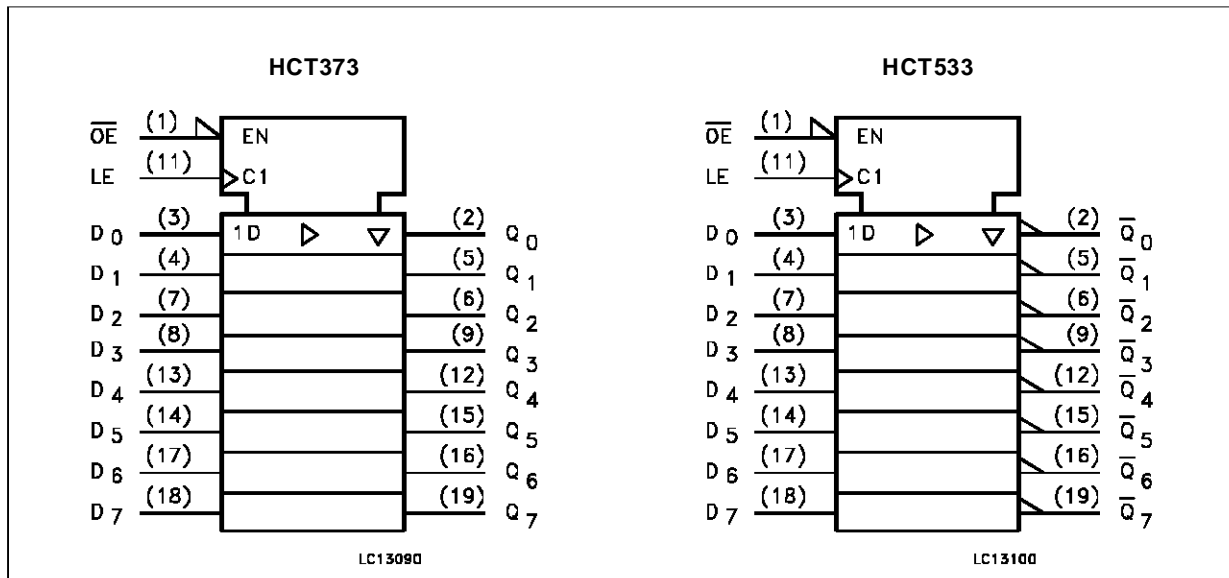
HCT373

$\overline{OE}$ (1) EN
LE (11) C1
$D_0$ (3) 1D (2) $Q_0$
$D_1$ (4) (5) $Q_1$
$D_2$ (7) (6) $Q_2$
$D_3$ (8) (9) $Q_3$
$D_4$ (13) (12) $Q_4$
$D_5$ (14) (15) $Q_5$
$D_6$ (17) (16) $Q_6$
$D_7$ (18) (19) $Q_7$

LC13090

HCT533

$\overline{OE}$ (1) EN
LE (11) C1
$D_0$ (3) 1D (2) $\overline{Q}_0$
$D_1$ (4) (5) $\overline{Q}_1$
$D_2$ (7) (6) $\overline{Q}_2$
$D_3$ (8) (9) $\overline{Q}_3$
$D_4$ (13) (12) $\overline{Q}_4$
$D_5$ (14) (15) $\overline{Q}_5$
$D_6$ (17) (16) $\overline{Q}_6$
$D_7$ (18) (19) $\overline{Q}_7$

LC13100